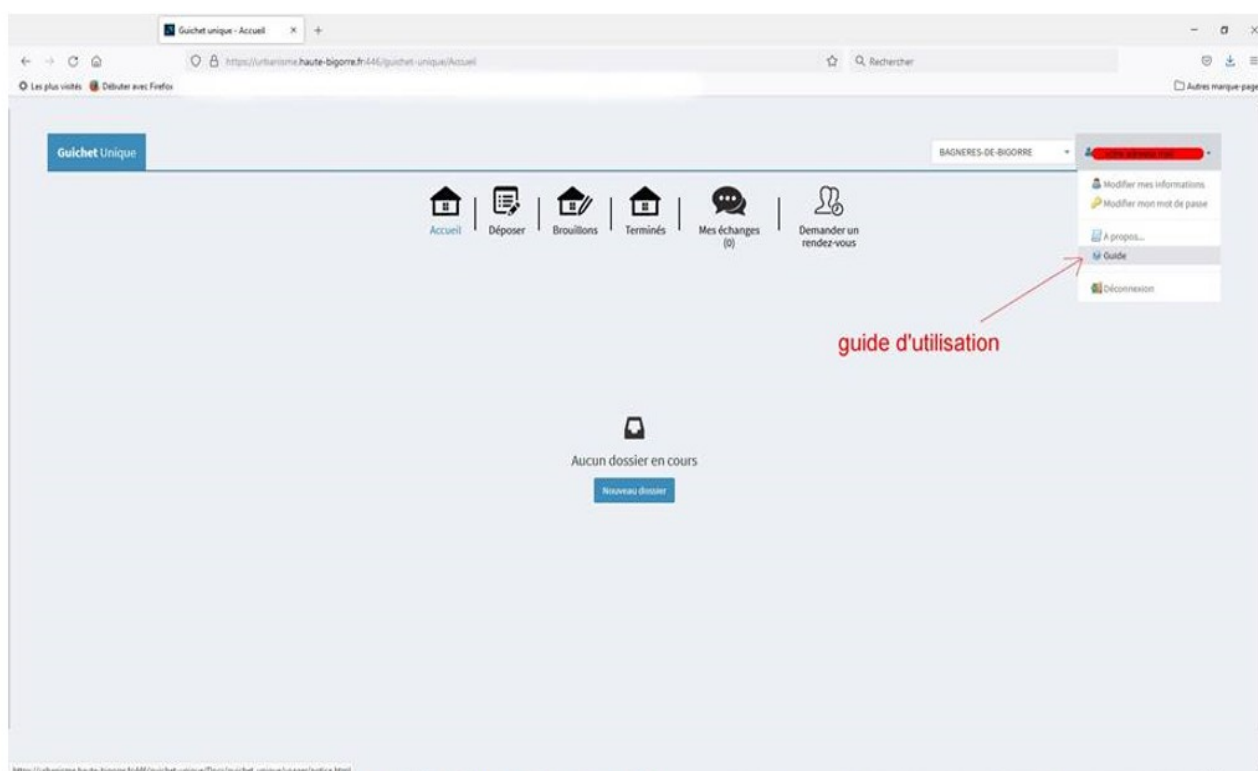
Guichet unique - Accueil

https://urbanisme.haute-bigorre.fr:446/guichet-unique/Accueil

Rechercher

Les plus visités   Débuter avec Firefox

Autres marque-page

Guichet Unique

BAGNERES-DE-BIGORRE

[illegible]

Modifier mes informations
Modifier mon mot de passe
A propos...
Guide
Déconnexion

Accueil | Déposer | Brouillons | Terminés | Mes échanges (0) | Demander un rendez-vous

guide d'utilisation

Aucun dossier en cours

Nouveau dossier

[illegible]